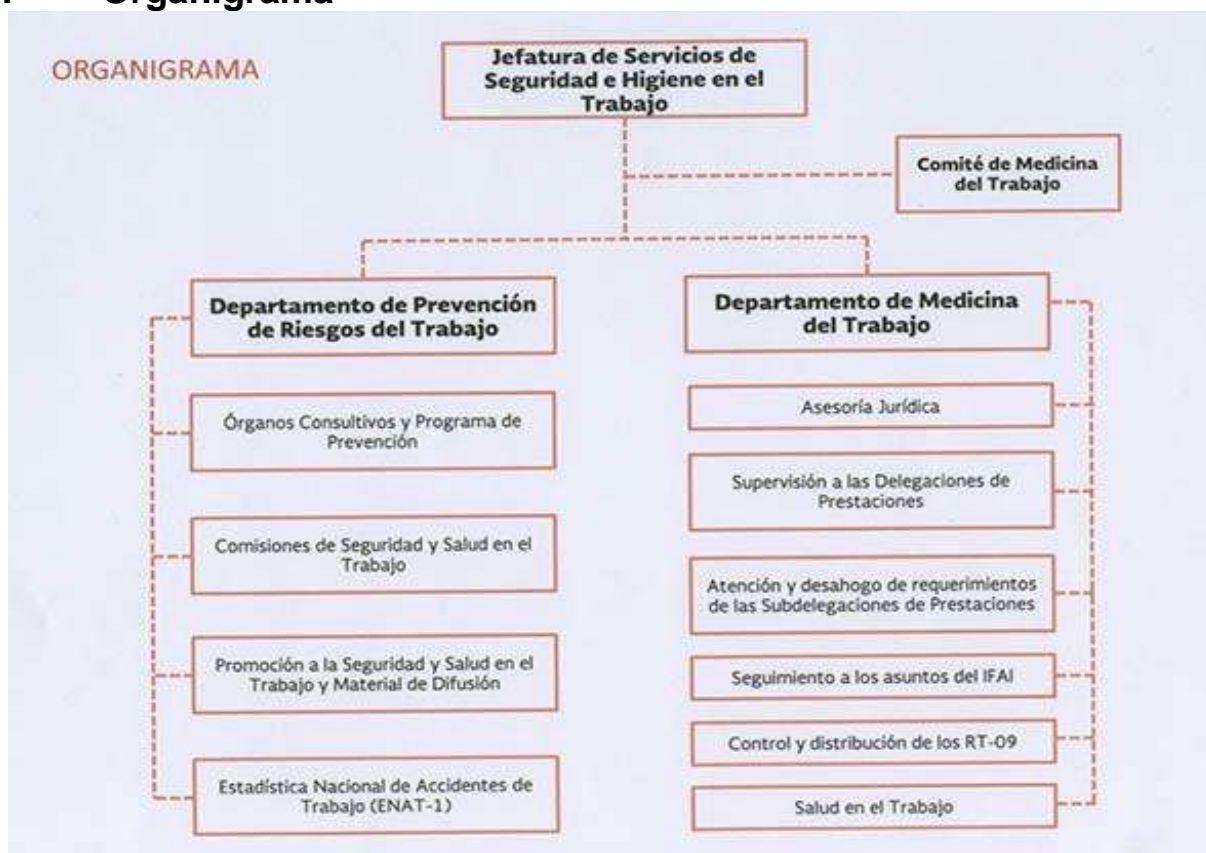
Organigrama

ORGANIGRAMA

Jefatura de Servicios de Seguridad e Higiene en el Trabajo

Comité de Medicina del Trabajo

Departamento de Prevención de Riesgos del Trabajo

Órganos Consultivos y Programa de Prevención

Comisiones de Seguridad y Salud en el Trabajo

Promoción a la Seguridad y Salud en el Trabajo y Material de Difusión

Estadística Nacional de Accidentes de Trabajo (ENAT-1)

Departamento de Medicina del Trabajo

Asesoría Jurídica

Supervisión a las Delegaciones de Prestaciones

Atención y desahogo de requerimientos de las Subdelegaciones de Prestaciones

Seguimiento a los asuntos del IFAI

Control y distribución de los RT-09

Salud en el Trabajo